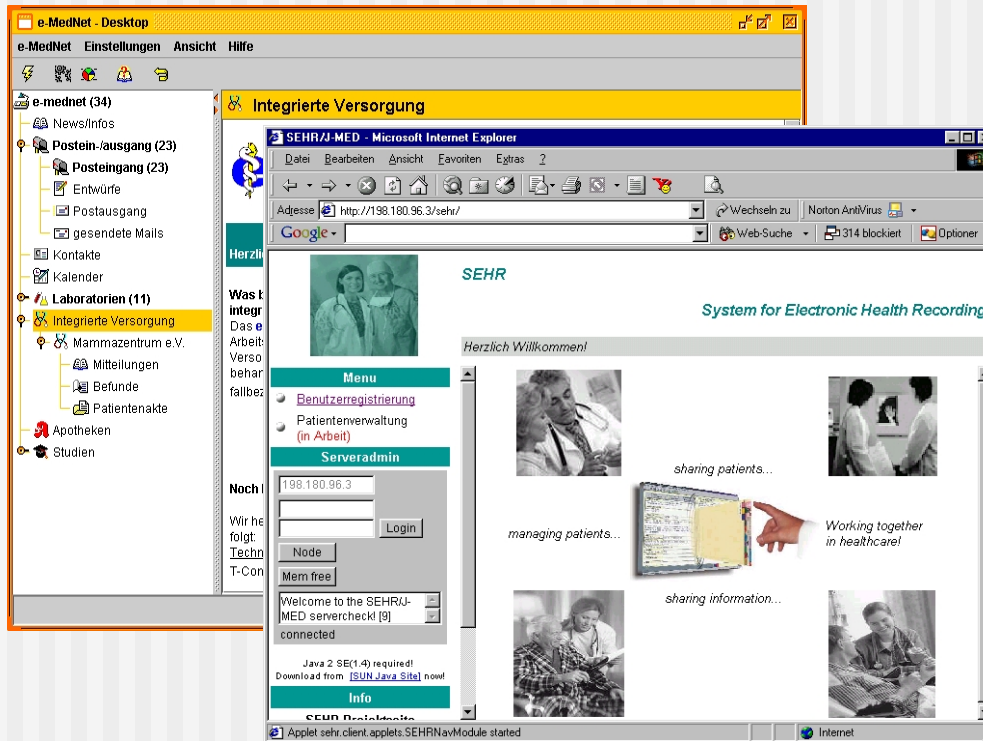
e-MedNet - Desktop

e-MedNet Einstellungen Ansicht Hilfe

e-mednet (34)
News/Infos
Postein-/ausgang (23)
Posteingang (23)
Entwürfe
Postausgang
gesendete Mails
Kontakte
Kalender
Laboratorien (11)
Integrierte Versorgung
Mammazentrum e.V.
Mitteilungen
Befunde
Patientenakte
Apotheken
Studien

Integrierte Versorgung

Herzli

Was b
integr
Das e
Arbeits
Verso
behar
fallbez

Noch

Wir he
folgt:
Techn
T-Con

SEHR/J-MED - Microsoft Internet Explorer

Datei Bearbeiten Ansicht Favoriten Extras ?

Adresse http://198.180.96.3/sehr/ Wechseln zu Norton AntiVirus

Google Web-Suche 314 blockiert Optionen

SEHR

System for Electronic Health Recording

Herzlich Willkommen!

Menu
Benutzerregistrierung
Patientenverwaltung
(in Arbeit)

Serveradmin
198.180.96.3
Login
Node
Mem free
Welcome to the SEHR/J-MED servercheck! [9]
connected

Java 2 SE(1.4) required!
Download from [SUN Java Site] now!

Info

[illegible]

sharing patients...
managing patients...
Working together in healthcare!
sharing information...

Applet sehr.client.applets.SEHRNavModule started
Internet